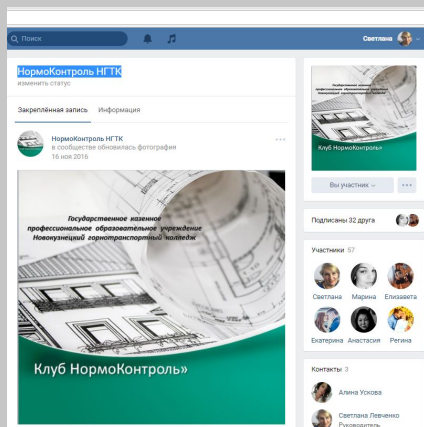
Поиск

Светлана

НормоКонтроль НГТК
изменить статус

Закреплённая запись Информация

НормоКонтроль НГТК
в сообществе обновилась фотография
16 ноя 2016

Государственное казенное профессиональное образовательное учреждение Новокузнецкий горнотранспортный колледж

Клуб НормоКонтроль»

Клуб НормоКонтроль»

Вы участник

Подписаны 32 друга

Участники 57

Светлана Марина Елизавета

Екатерина Анастасия Регина

Контакты 3

Алина Ускова

Светлана Левченко
Руководитель